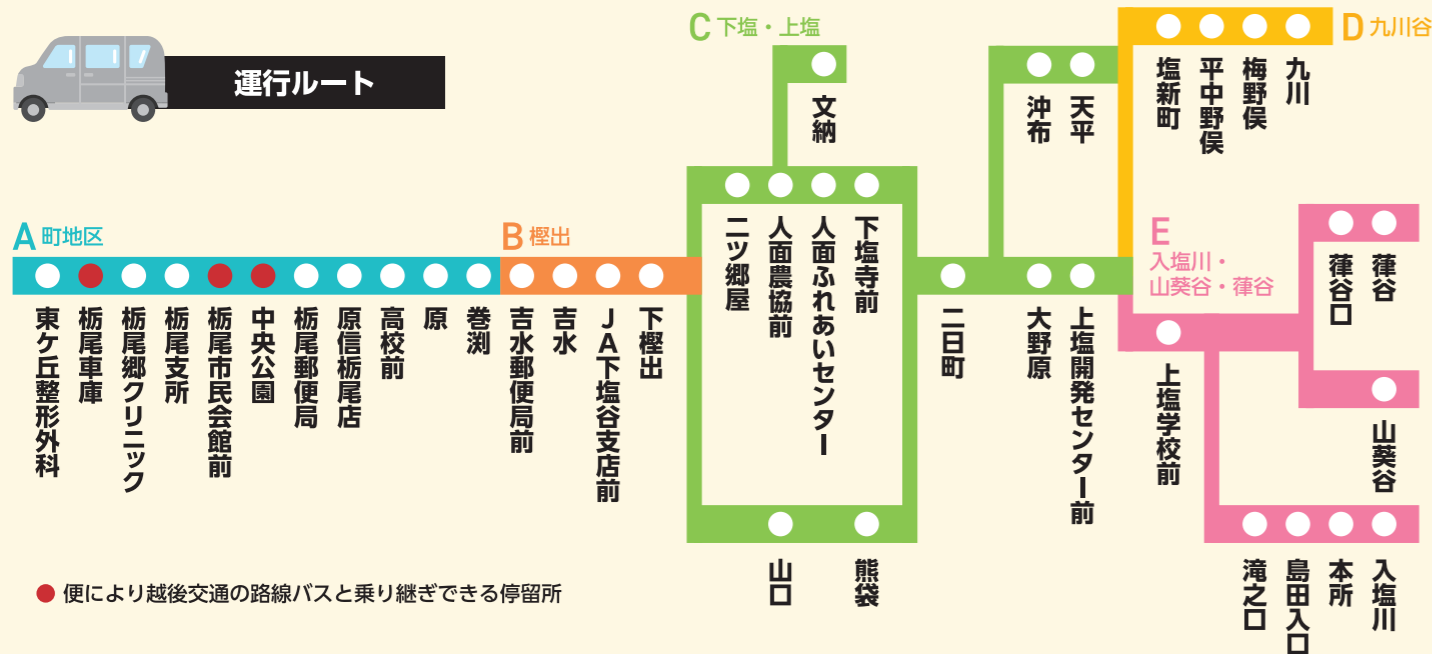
運行ルート

A 町地区

東ケ丘整形外科
栃尾車庫
栃尾郷クリニック
栃尾支所
栃尾市民会館前
中央公園
栃尾郵便局
原信栃尾店
高校前
原
巻渕

B 樫出

吉水郵便局前
吉水
JA下塩谷支店前
下樫出

C 下塩・上塩

文納
ニツ郷屋
人面農協前
人面ふれあいセンター
下塩寺前
山口
熊袋
二日町
沖布
天平
大野原
上塩開発センター前

D 九川谷

塩新町
平中野俣
梅野俣
九川

E 入塩川・山葵谷・葎谷

上塩学校前
葎谷口
葎谷
山葵谷
滝之口
島田入口
本所
入塩川

● 便により越後交通の路線バスと乗り継ぎできる停留所